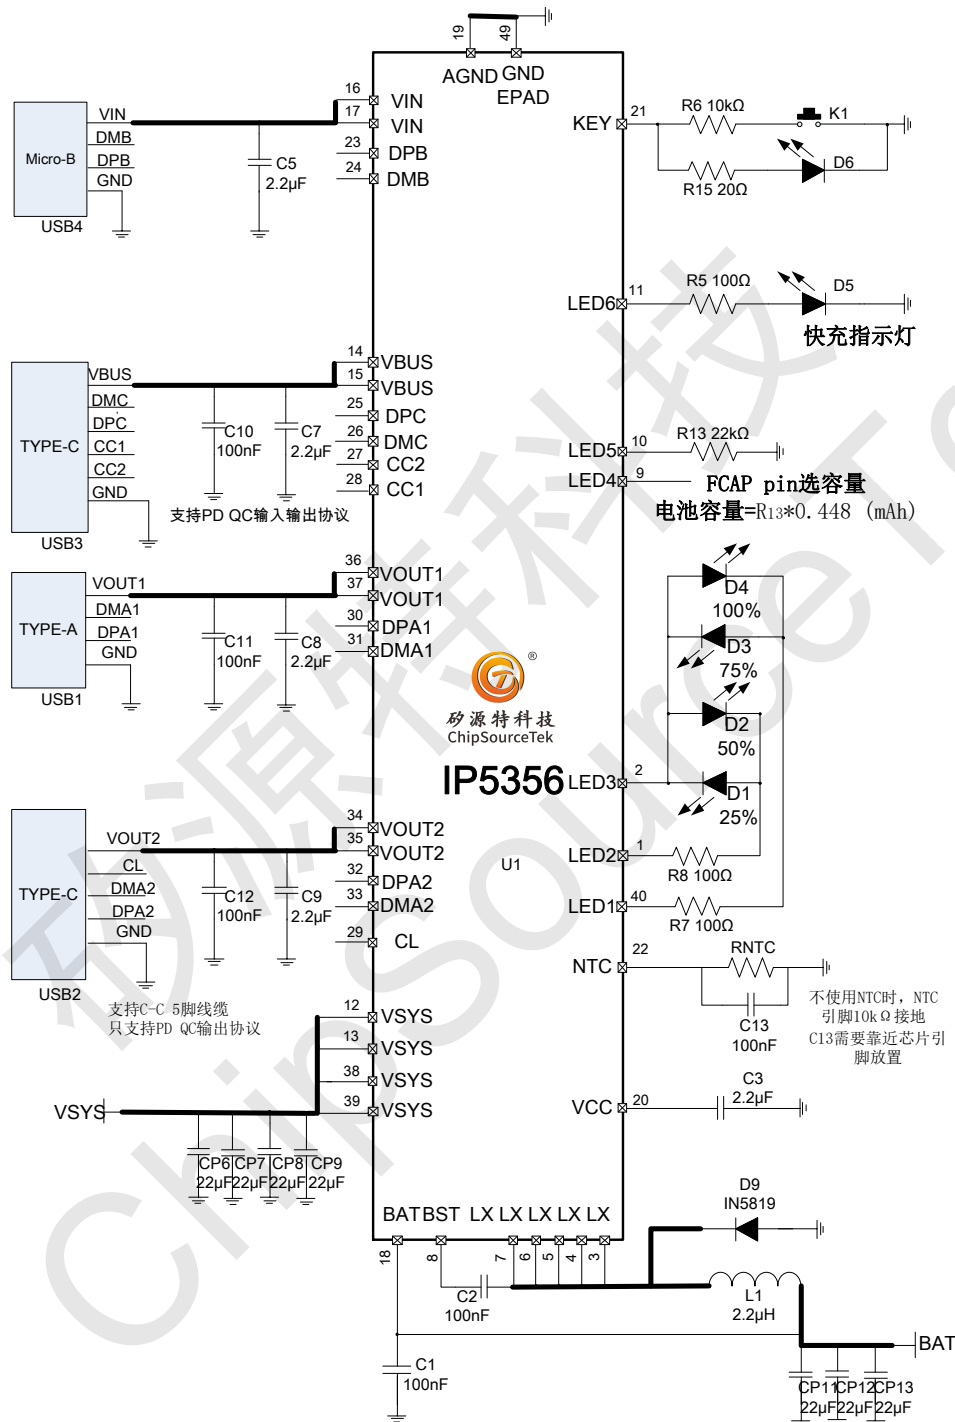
19 49
AGND GND
EPAD

Micro-B
VIN
DMB
DPB
GND
USB4
C5
2.2μF
16 VIN
17 VIN
23 DPB
24 DMB

KEY 21
R6 10kΩ
K1
D6
R15 20Ω

LED6 11
R5 100Ω
D5
快充指示灯

TYPE-C
VBUS
DMC
DPC
CC1
CC2
GND
USB3
C10
100nF
C7
2.2μF
支持PD QC输入输出协议
14 VBUS
15 VBUS
25 DPC
26 DMC
27 CC2
28 CC1

LED5 10
R13 22kΩ
LED4 9
FCAP pin选容量
电池容量=R13*0.448 (mAh)

TYPE-A
VOUT1
DMA1
DPA1
GND
USB1
C11
100nF
C8
2.2μF
36 VOUT1
37 VOUT1
30 DPA1
31 DMA1

D4
100%
D3
75%
D2
50%
D1
25%

矽源特科技
ChipSourceTek
IP5356
LED3 2
LED2 1
R8 100Ω
LED1 40
R7 100Ω

TYPE-C
VOUT2
CL
DMA2
DPA2
GND
USB2
C12
100nF
C9
2.2μF
34 VOUT2
35 VOUT2
32 DPA2
33 DMA2
29 CL
U1
支持C-C 5脚线缆
只支持PD QC输出协议

NTC 22
RNTC
C13
100nF
不使用NTC时，NTC引脚10kΩ接地
C13需要靠近芯片引脚放置

12 VSYS
13 VSYS
38 VSYS
39 VSYS
VSYS
CP6 CP7 CP8 CP9
22μF 22μF 22μF 22μF

VCC 20
C3
2.2μF

BAT BST LX LX LX LX LX
18 8 7 6 5 4 3
D9
IN5819
C2
100nF
L1
2.2μH
BAT
C1
100nF
CP11 CP12 CP13
22μF 22μF 22μF